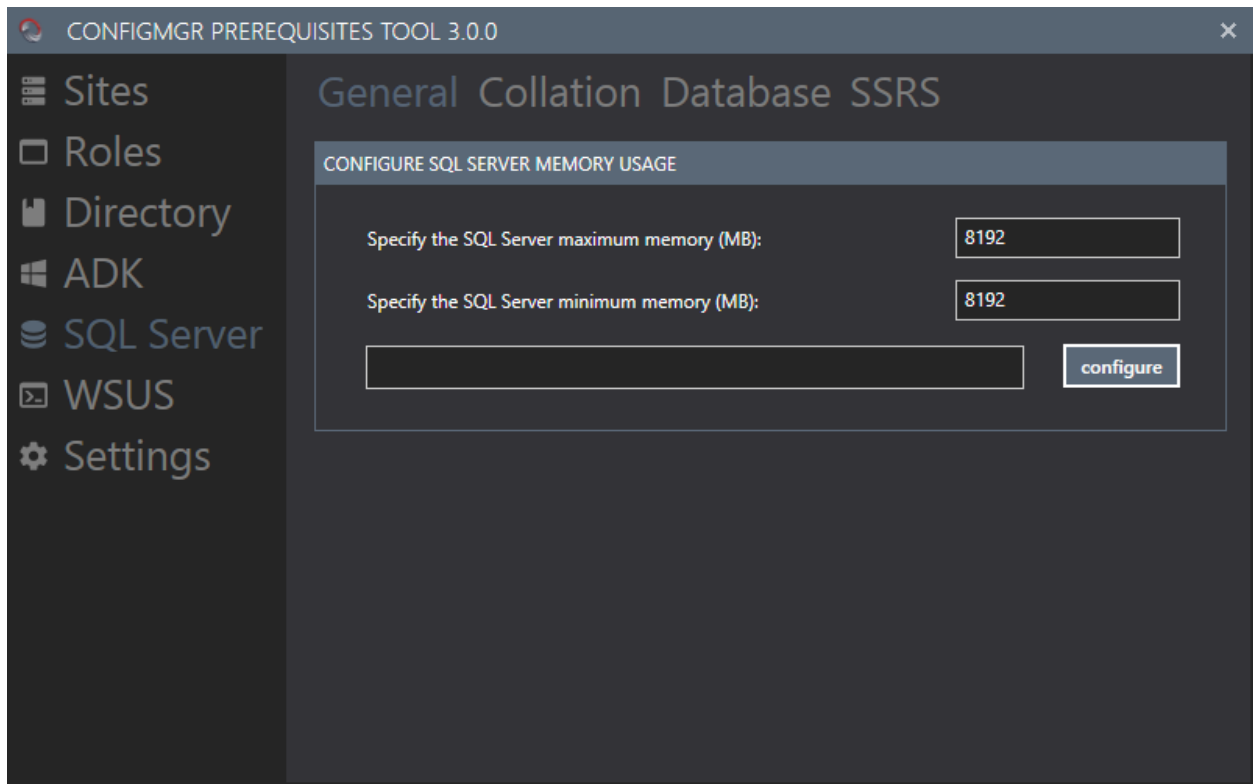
CONFIGMGR PREREQUISITES TOOL 3.0.0

×

Sites
Roles
Directory
ADK
SQL Server
WSUS
Settings

General Collation Database SSRS

CONFIGURE SQL SERVER MEMORY USAGE

Specify the SQL Server maximum memory (MB): 8192

Specify the SQL Server minimum memory (MB): 8192

configure